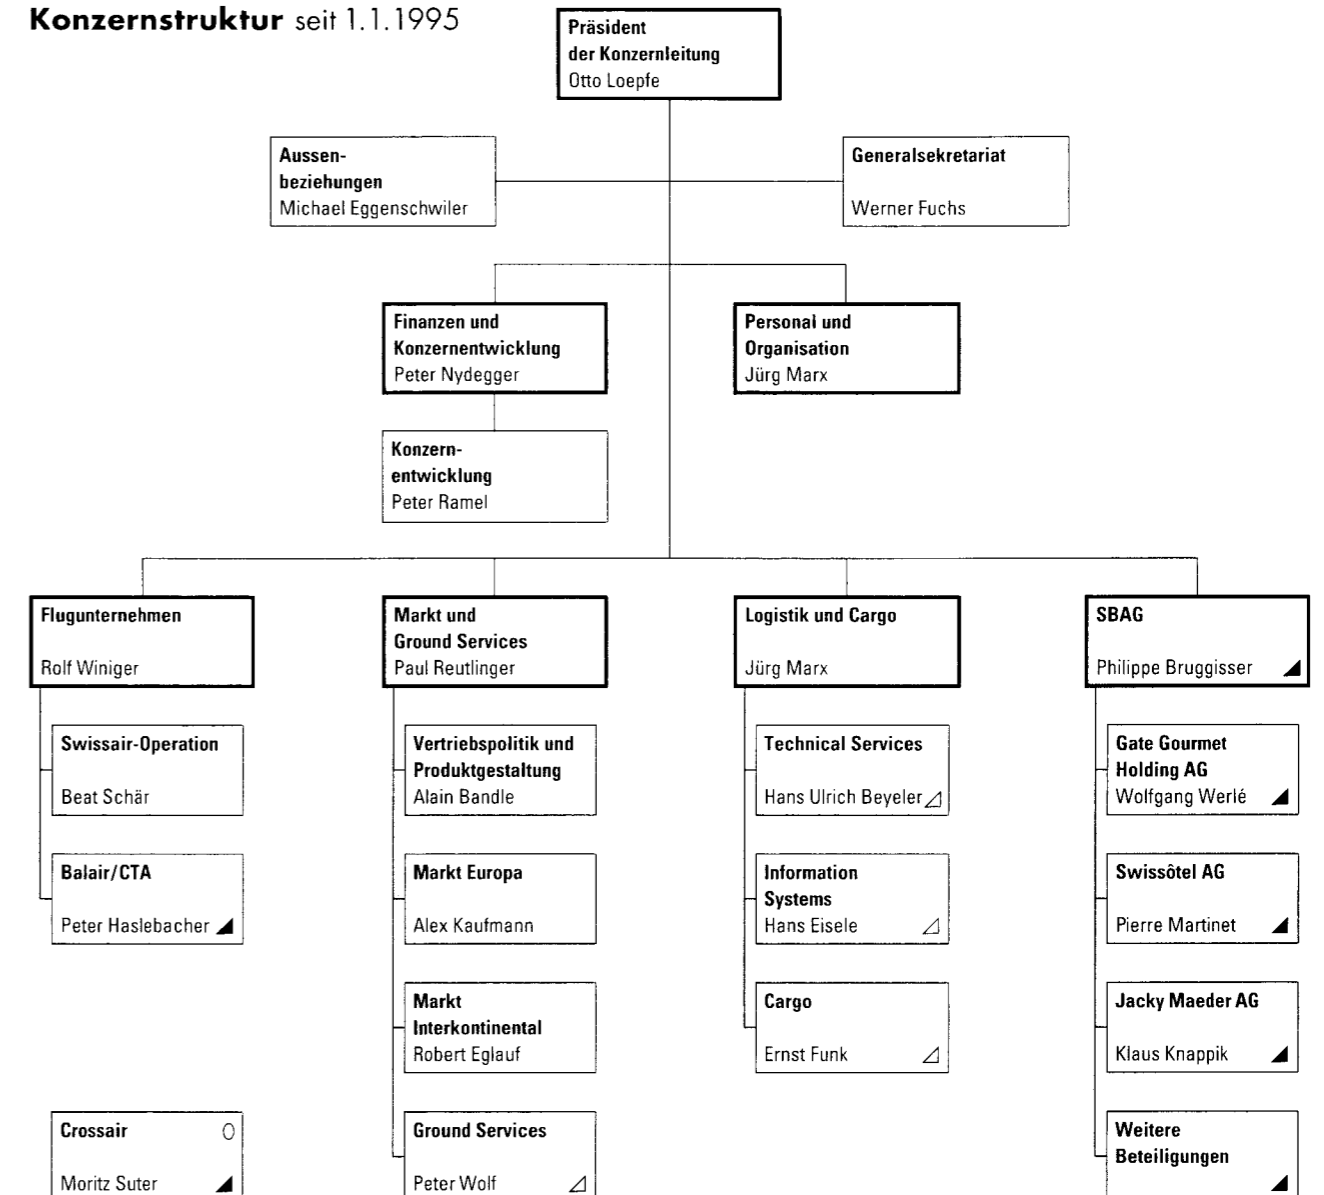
**Konzernstruktur** seit 1.1.1995

**Präsident der Konzernleitung**
Otto Loepfe

**Aussenbeziehungen**
Michael Eggenschwiler

**Generalsekretariat**
Werner Fuchs

**Finanzen und Konzernentwicklung**
Peter Nydegger

**Personal und Organisation**
Jürg Marx

**Konzernentwicklung**
Peter Ramel

**Flugunternehmen**
Rolf Winiger

**Markt und Ground Services**
Paul Reutlinger

**Logistik und Cargo**
Jürg Marx

**SBAG**
Philippe Bruggisser ◢

**Swissair-Operation**
Beat Schär

**Balair/CTA**
Peter Haslebacher ◢

**Crossair** O
Moritz Suter ◢

**Vertriebspolitik und Produktgestaltung**
Alain Bandle

**Markt Europa**
Alex Kaufmann

**Markt Interkontinental**
Robert Eglauf

**Ground Services**
Peter Wolf ◿

**Technical Services**
Hans Ulrich Beyeler ◿

**Information Systems**
Hans Eisele ◿

**Cargo**
Ernst Funk ◿

**Gate Gourmet Holding AG**
Wolfgang Werlé ◢

**Swissôtel AG**
Pierre Martinet ◢

**Jacky Maeder AG**
Klaus Knappik ◢

**Weitere Beteiligungen** ◢